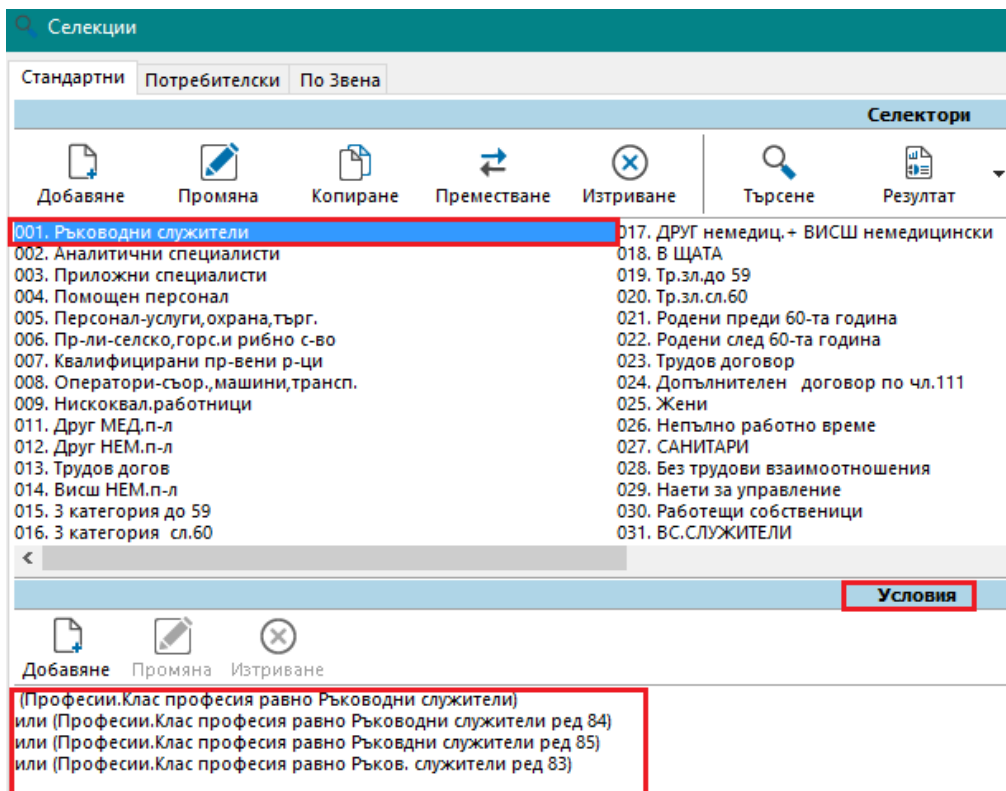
Селекции

Стандартни | Потребителски | По Звена

Селектори

Добавяне Промяна Копиране Преместване Изтриване Търсене Резултат

001. Ръководни служители
002. Аналитични специалисти
003. Приложни специалисти
004. Помощен персонал
005. Персонал-услуги,охрана,търг.
006. Пр-ли-селско,горс.и рибно с-во
007. Квалифицирани пр-вени р-ци
008. Оператори-сьор.,машини,трансп.
009. Нискоквал.работници
011. Друг МЕД.п-л
012. Друг НЕМ.п-л
013. Трудов догов
014. Висш НЕМ.п-л
015. 3 категория до 59
016. 3 категория сл.60

017. ДРУГ немедиц.+ ВИСШ немедицински
018. В ЩАТА
019. Тр.зл.до 59
020. Тр.зл.сл.60
021. Родени преди 60-та година
022. Родени след 60-та година
023. Трудов договор
024. Допълнителен договор по чл.111
025. Жени
026. Непълно работно време
027. САНИТАРИ
028. Без трудови взаимоотношения
029. Наети за управление
030. Работещи собственици
031. ВС.СЛУЖИТЕЛИ

Условия

Добавяне Промяна Изтриване

(Професии.Клас професия равно Ръководни служители)
или (Професии.Клас професия равно Ръководни служители ред 84)
или (Професии.Клас професия равно Ръковдни служители ред 85)
или (Професии.Клас професия равно Ръков. служители ред 83)